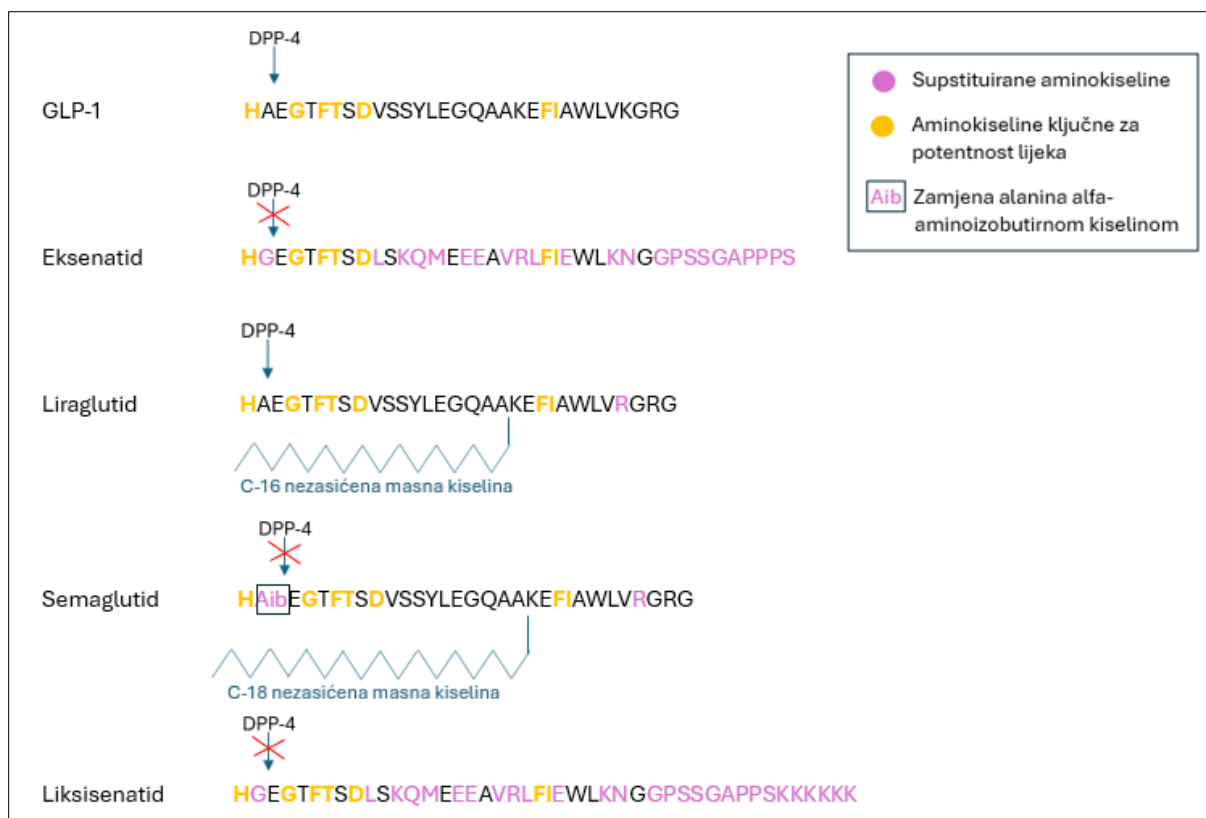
DPP-4

GLP-1 HAEGTFTSDVSSYLEGQAAKEFIAWLVKGRG

Supstituirane aminokiseline

Aminokiseline ključne za potentnost lijeka

Aib Zamjena alanina alfa-aminoizobutirnom kiselinom

DPP-4

Eksenatid HGEGTFTSDLSKQMEEEAVRLFIEWLKNGGPSSGAPPPS

DPP-4

Liraglutid HAEGTFTSDVSSYLEGQAAKEFIAWLVRGRG

C-16 nezasićena masna kiselina

DPP-4

Semaglutid HAibEGTFTSDVSSYLEGQAAKEFIAWLVRGRG

C-18 nezasićena masna kiselina

DPP-4

Liksisenatid HGEGTFTSDLSKQMEEEAVRLFIEWLKNGGPSSGAPPSKKKKKK